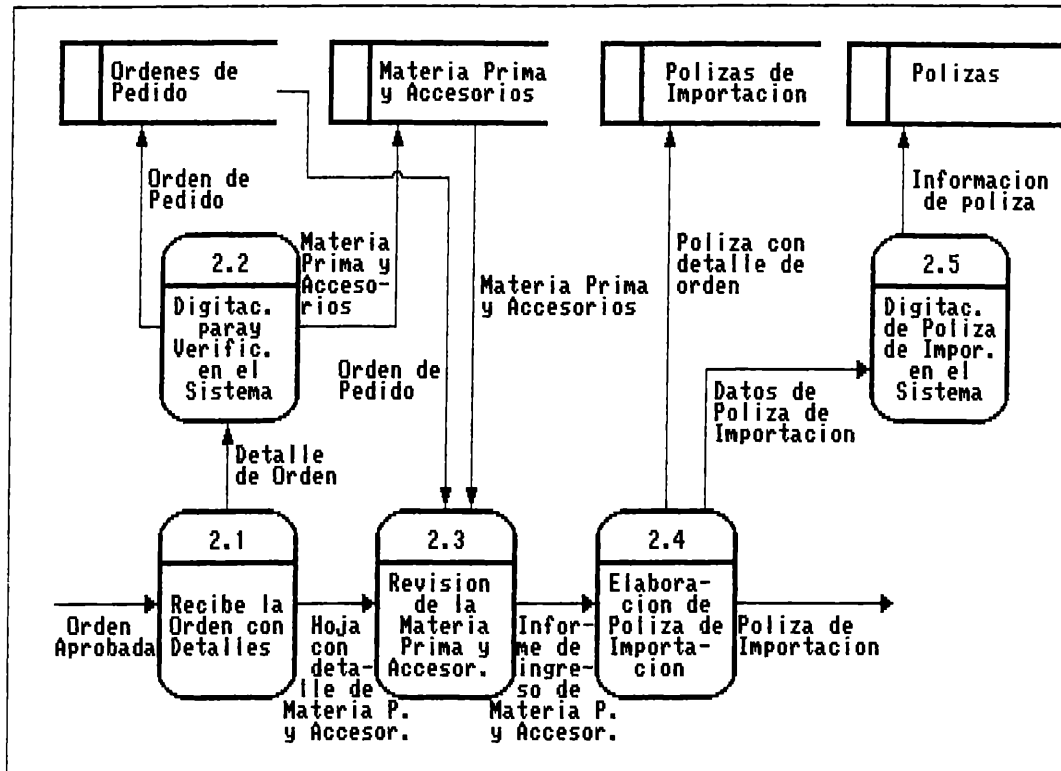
Ordenes de Pedido

Materia Prima y Accesorios

Polizas de Importacion

Polizas

Orden de Pedido

Materia Prima y Accesorios

2.2

Digitac. paray Verific. en el Sistema

Materia Prima y Accesorios

Orden de Pedido

Poliza con detalle de orden

Informacion de poliza

2.5

Digitac. de Poliza de Impor. en el Sistema

Datos de Poliza de Importacion

Detalle de Orden

2.1

Recibe la Orden con Detalles

Orden Aprobada

Hoja con detalle de Materia P. y Accesor.

2.3

Revision de la Materia Prima y Accesor.

Informe de ingreso de Materia P. y Accesor.

2.4

Elaboracion de Poliza de Importacion

Poliza de Importacion